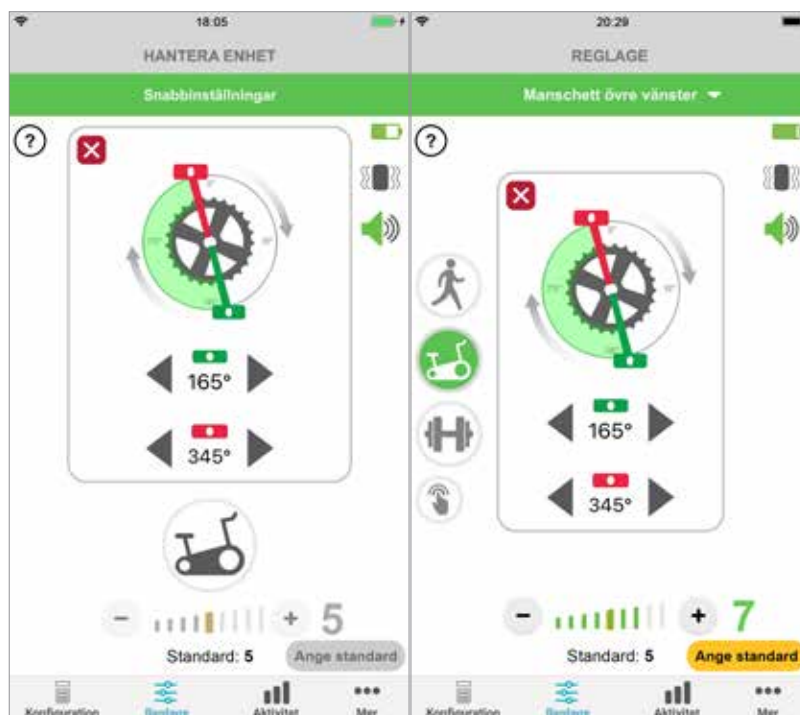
18:05

HANTERA ENHET

Snabbinställningar

?

165°

345°

−

+

5

Standard: 5

Ange standard

Konfiguration

Reglage

Aktivitet

Mer

20:29

REGLAGE

Manschett övre vänster

?

165°

345°

−

+

7

Standard: 5

Ange standard

Konfiguration

Reglage

Aktivitet

Mer